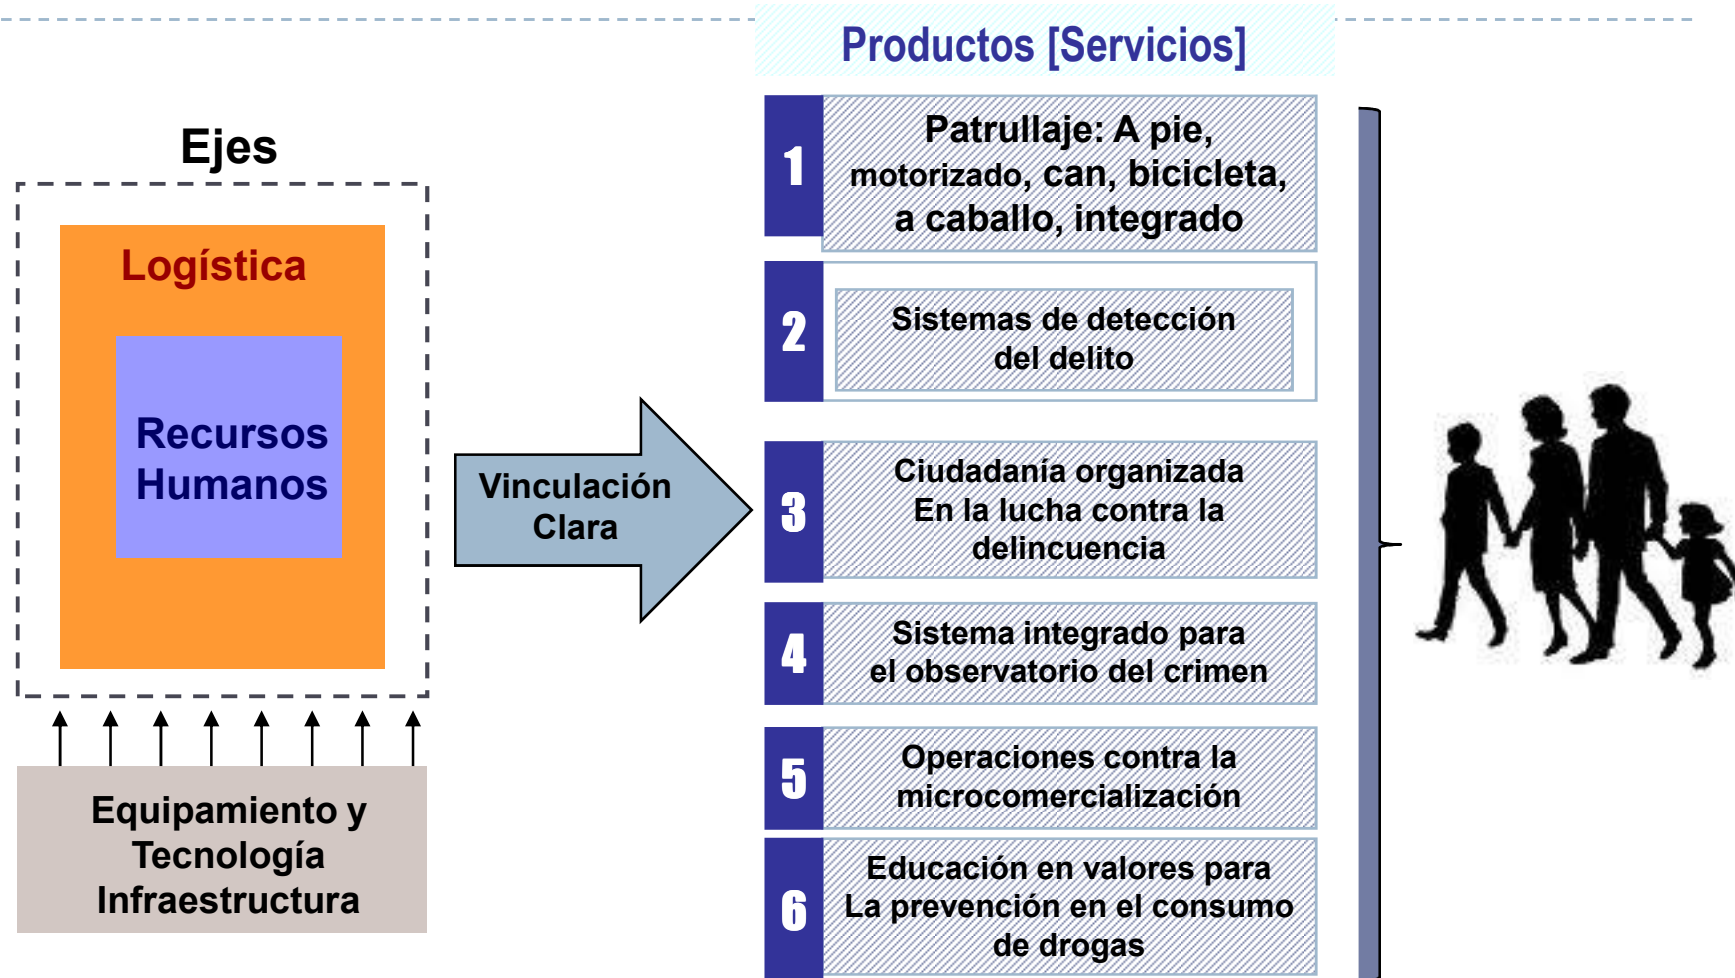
Productos [Servicios]

Ejes

Logística

Recursos Humanos

Equipamiento y Tecnología Infraestructura

Vinculación Clara

1
Patrullaje: A pie, motorizado, can, bicicleta, a caballo, integrado

2
Sistemas de detección del delito

3
Ciudadanía organizada En la lucha contra la delincuencia

4
Sistema integrado para el observatorio del crimen

5
Operaciones contra la microcomercialización

6
Educación en valores para La prevención en el consumo de drogas